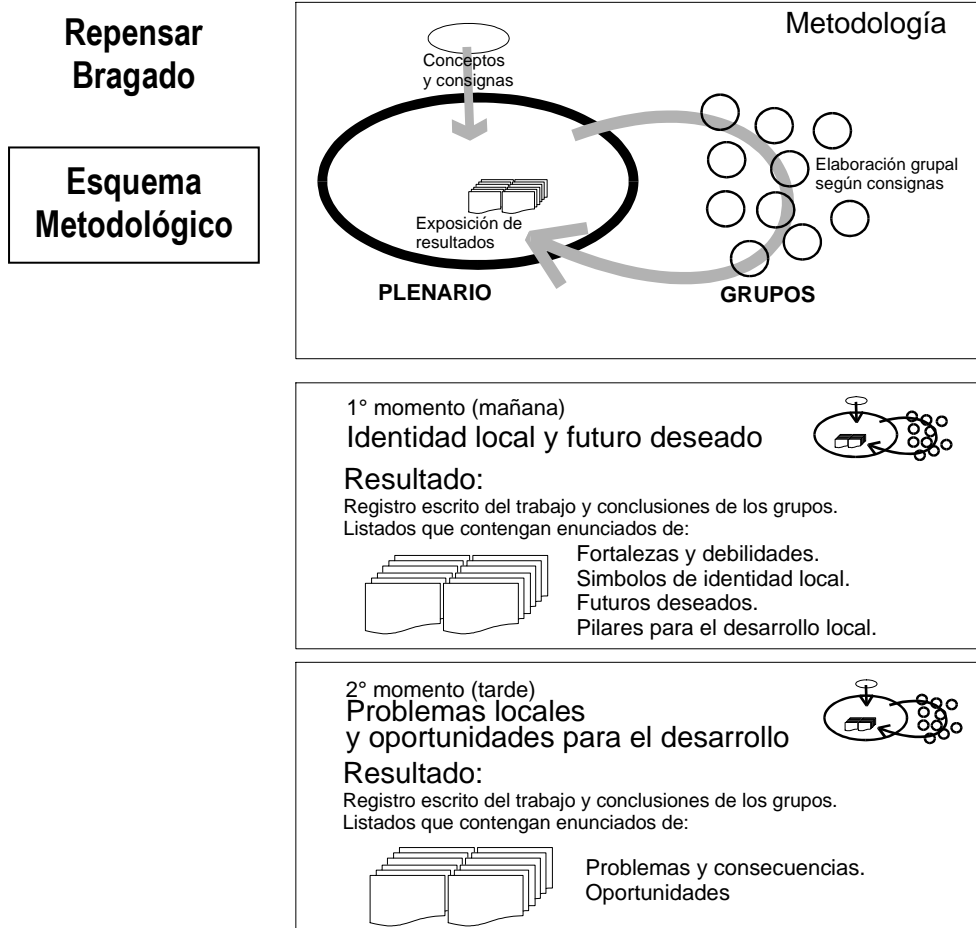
Repensar Bragado

Esquema Metodológico

Metodología

Conceptos y consignas

Elaboración grupal según consignas

Exposición de resultados

PLENARIO

GRUPOS

1° momento (mañana)
Identidad local y futuro deseado

Resultado:
Registro escrito del trabajo y conclusiones de los grupos.
Listados que contengan enunciados de:

Fortalezas y debilidades.
Simbolos de identidad local.
Futuros deseados.
Pilares para el desarrollo local.

2° momento (tarde)
Problemas locales
y oportunidades para el desarrollo

Resultado:
Registro escrito del trabajo y conclusiones de los grupos.
Listados que contengan enunciados de:

Problemas y consecuencias.
Oportunidades